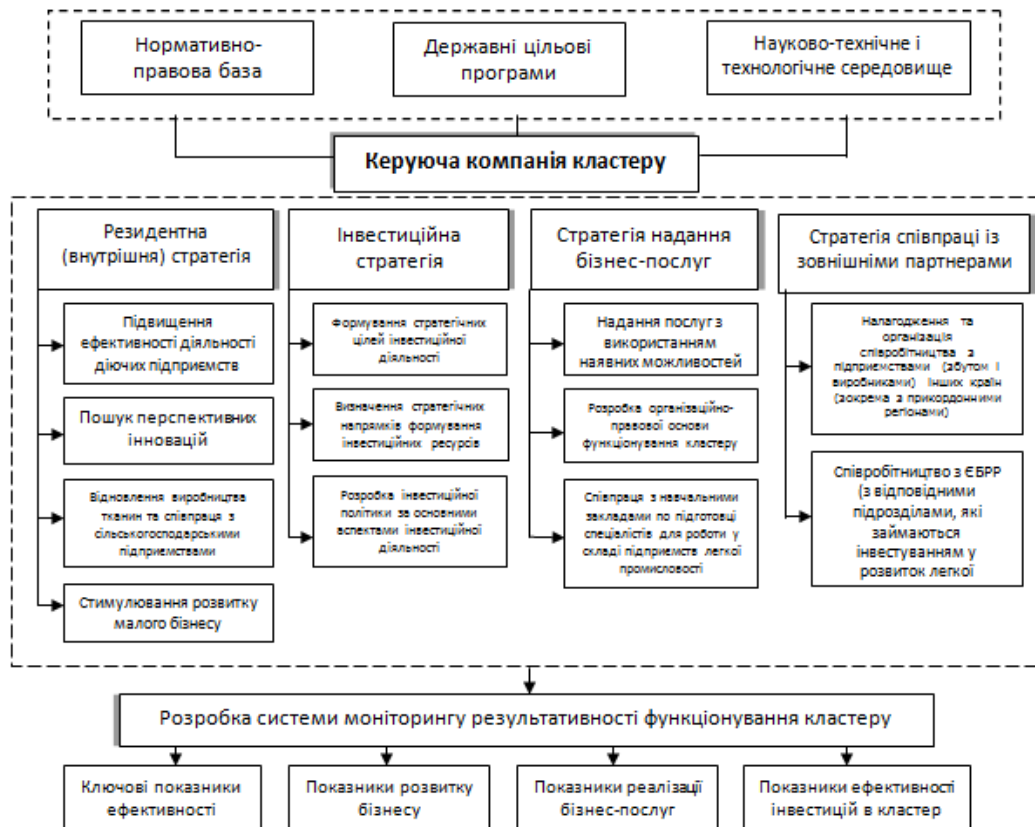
Нормативно-правова база

Державні цільові програми

Науково-технічне і технологічне середовище

Керуюча компанія кластеру

Резидентна (внутрішня) стратегія

Підвищення ефективності діяльності діючих підприємств

Пошук перспективних інновацій

Відновлення виробництва тканин та співпраця з сільськогосподарськими підприємствами

Стимулювання розвитку малого бізнесу

Інвестиційна стратегія

Формування стратегічних цілей інвестиційної діяльності

Визначення стратегічних напрямків формування інвестиційних ресурсів

Розробка інвестиційної політики за основними аспектами інвестиційної діяльності

Стратегія надання бізнес-послуг

Надання послуг з використанням наявних можливостей

Розробка організаційно-правової основи функціонування кластеру

Співпраця з навчальними закладами по підготовці спеціалістів для роботи у складі підприємств легкої промисловості

Стратегія співпраці із зовнішніми партнерами

Налагодження та організація співробітництва з підприємствами (збутом і виробниками) інших країн (зокрема з прикордонними регіонами)

Співробітництво з ЄБРР (з відповідними підрозділами, які займаються інвестуванням у розвиток легкої

Розробка системи моніторингу результативності функціонування кластеру

Ключові показники ефективності

Показники розвитку бізнесу

Показники реалізації бізнес-послуг

Показники ефективності інвестицій в кластер